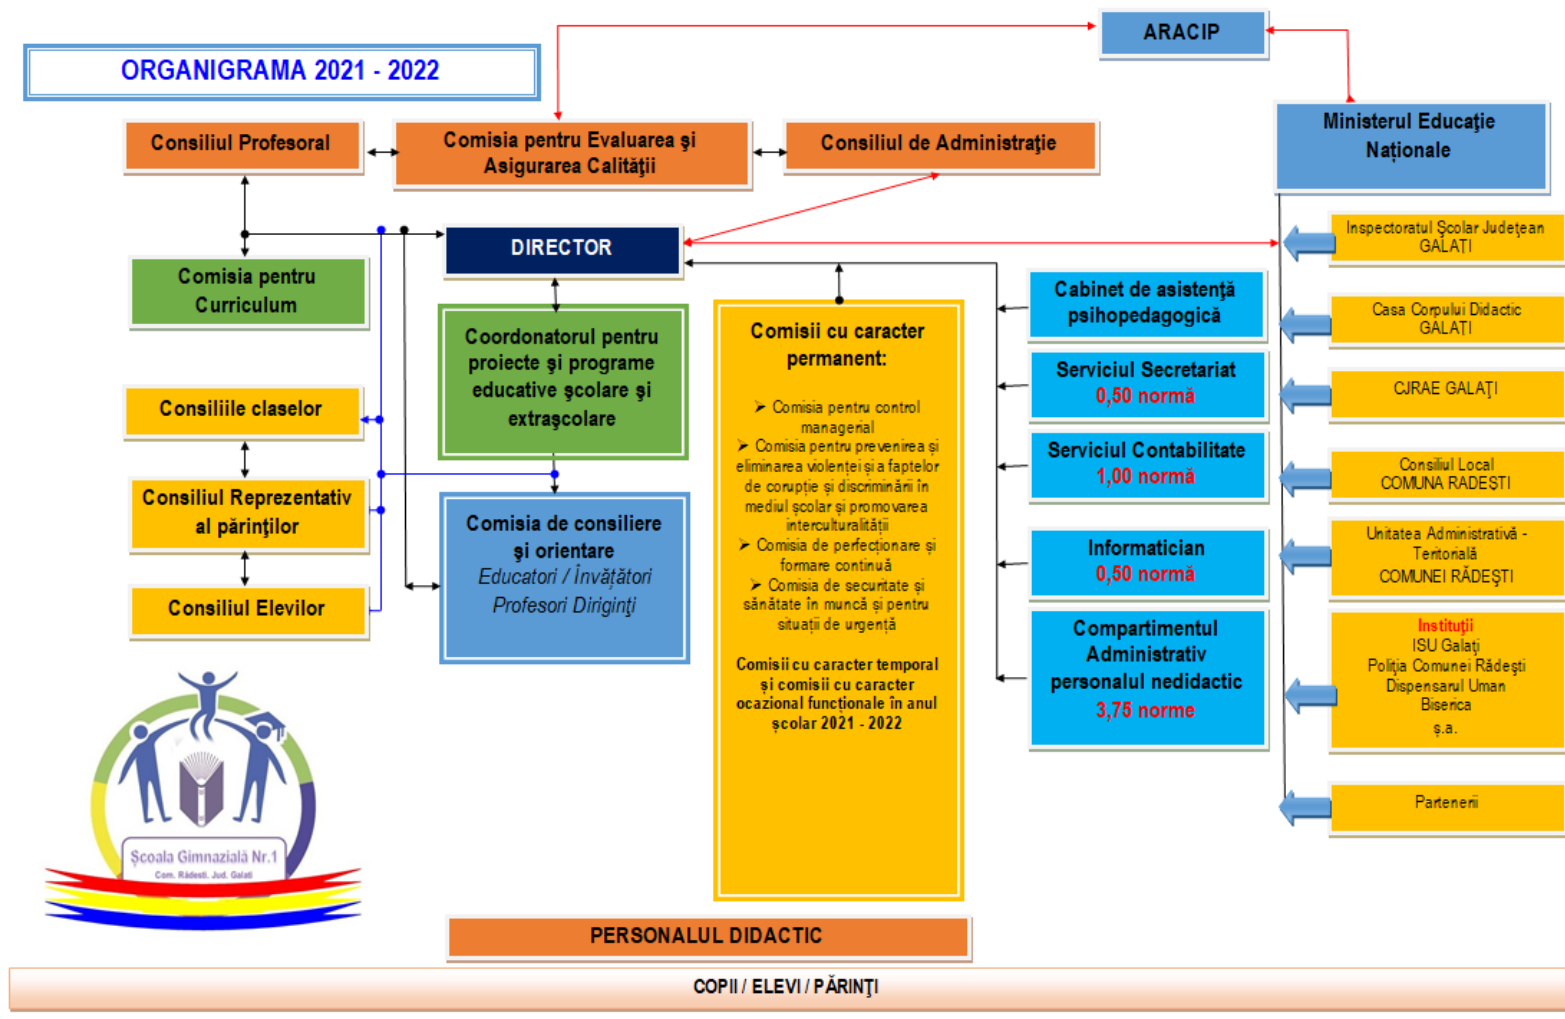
ORGANIGRAMA 2021 - 2022

ARACIP

Consiliul Profesoral

Comisia pentru Evaluarea și Asigurarea Calității

Consiliul de Administrație

Ministerul Educație Naționale

DIRECTOR

Comisia pentru Curriculum

Coordonatorul pentru proiecte și programe educative școlare și extrașcolare

Comisii cu caracter permanent:

➢ Comisia pentru control managerial
➢ Comisia pentru prevenirea și eliminarea violenței și a faptelor de corupție și discriminări în mediul școlar și promovarea interculturalității
➢ Comisia de perfecționare și formare continuă
➢ Comisia de securitate și sănătate în muncă și pentru situații de urgență

Comisii cu caracter temporal și comisii cu caracter ocazional funcționale în anul școlar 2021 - 2022

Consiliile claselor

Consiliul Reprezentativ al părinților

Consiliul Elevilor

Comisia de consiliere și orientare
Educatori / Învățători
Profesori Diriginți

Cabinet de asistență psihopedagogică

Serviciul Secretariat
0,50 normă

Serviciul Contabilitate
1,00 normă

Informatician
0,50 normă

Compartimentul Administrativ personalul nedidactic
3,75 norme

Inspectoratul Școlar Județean GALAȚI

Casa Corpului Didactic GALAȚI

CJRAE GALAȚI

Consiliul Local COMUNA RADEȘTI

Unitatea Administrativă - Teritorială COMUNEI RĂDEȘTI

Instituții
ISU Galați
Poliția Comunei Rădești
Dispensarul Uman
Biserica
ș.a.

Partenerii

Școala Gimnazială Nr.1
Com. Rădești, Jud. Galați

PERSONALUL DIDACTIC

COPII / ELEVI / PĂRINȚI